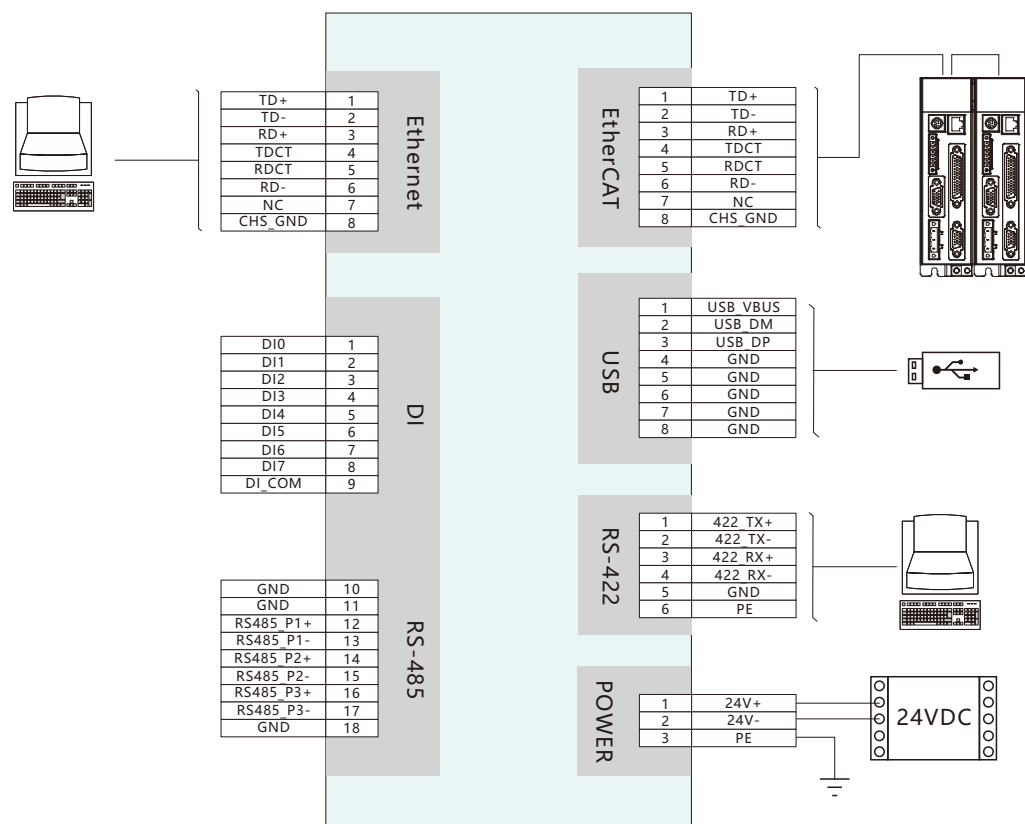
| TD+ | 1 |
|---|---|
| TD- | 2 |
| RD+ | 3 |
| TDCT | 4 |
| RDCT | 5 |
| RD- | 6 |
| NC | 7 |
| CHS_GND | 8 |

Ethernet

EtherCAT

| 1 | TD+ |
|---|---|
| 2 | TD- |
| 3 | RD+ |
| 4 | TDCT |
| 5 | RDCT |
| 6 | RD- |
| 7 | NC |
| 8 | CHS_GND |

| DI0 | 1 |
|---|---|
| DI1 | 2 |
| DI2 | 3 |
| DI3 | 4 |
| DI4 | 5 |
| DI5 | 6 |
| DI6 | 7 |
| DI7 | 8 |
| DI_COM | 9 |

DI

USB

| 1 | USB_VBUS |
|---|---|
| 2 | USB_DM |
| 3 | USB_DP |
| 4 | GND |
| 5 | GND |
| 6 | GND |
| 7 | GND |
| 8 | GND |

RS-422

| 1 | 422_TX+ |
|---|---|
| 2 | 422_TX- |
| 3 | 422_RX+ |
| 4 | 422_RX- |
| 5 | GND |
| 6 | PE |

| GND | 10 |
|---|---|
| GND | 11 |
| RS485_P1+ | 12 |
| RS485_P1- | 13 |
| RS485_P2+ | 14 |
| RS485_P2- | 15 |
| RS485_P3+ | 16 |
| RS485_P3- | 17 |
| GND | 18 |

RS-485

POWER

| 1 | 24V+ |
|---|---|
| 2 | 24V- |
| 3 | PE |

24VDC